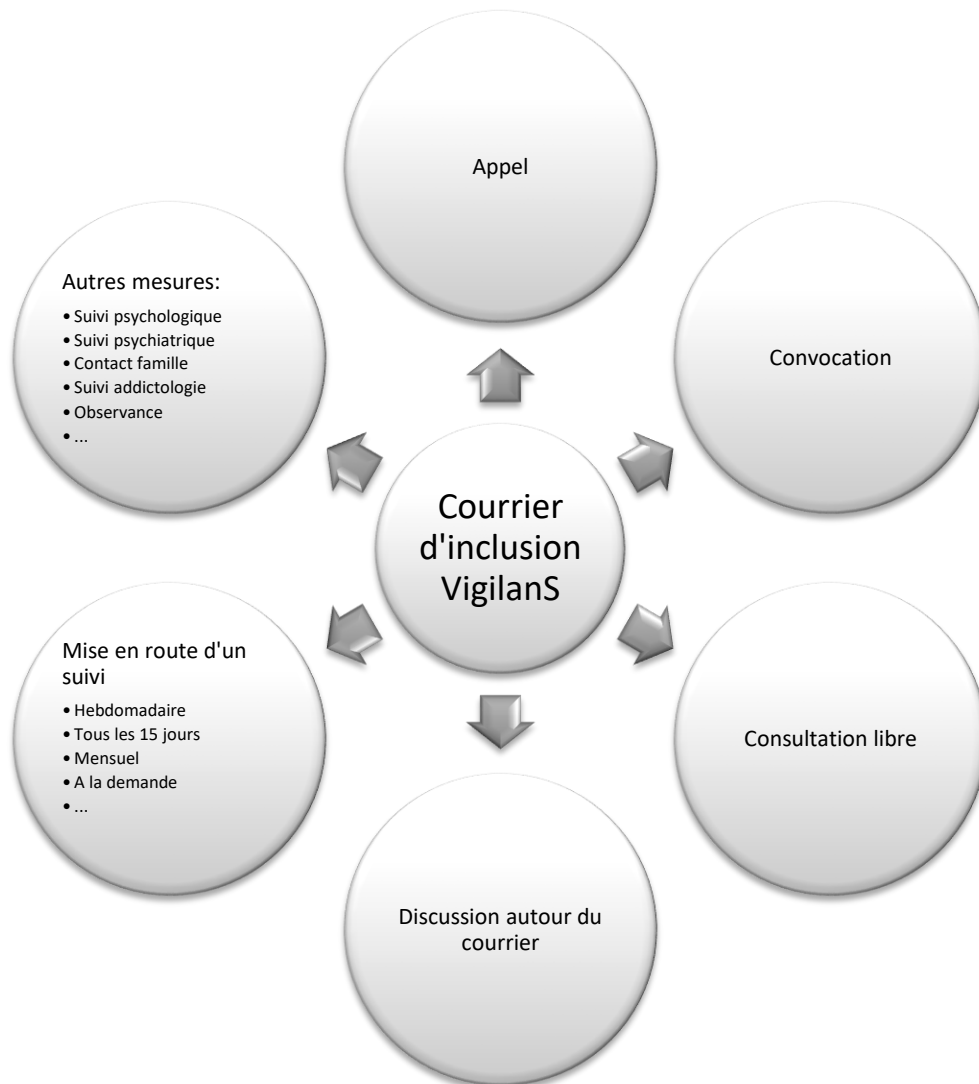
Appel

Autres mesures:

• Suivi psychologique
• Suivi psychiatrique
• Contact famille
• Suivi addictologie
• Observance
• ...

Convocation

Courrier d'inclusion VigilanS

Mise en route d'un suivi

• Hebdomadaire
• Tous les 15 jours
• Mensuel
• A la demande
• ...

Consultation libre

Discussion autour du courrier